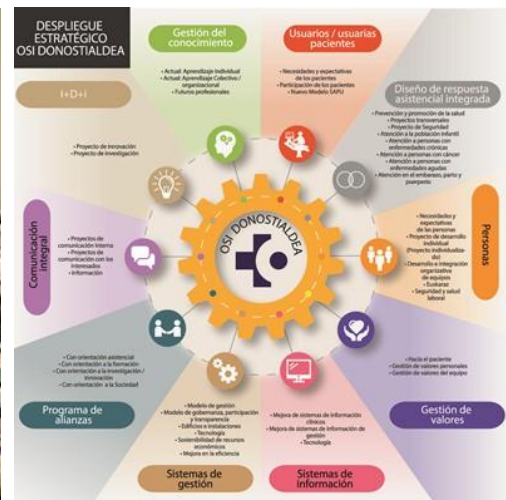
DESPLIEGUE ESTRATÉGICO OSI DONOSTIALDEA

Gestión del conocimiento

- Actual: Aprendizaje Individual
- Actual: Aprendizaje Colectivo / organizacional
- Futuros profesionales

Usuarios / usuarias pacientes

- Necesidades y expectativas de los pacientes
- Participación de los pacientes
- Nuevo Modelo (IAPU)

Diseño de respuesta asistencial integrada

- Prevención y promoción de la salud
- Proyectos transversales
- Proyecto de Seguridad
- Atención a la población Infantil
- Atención a personas con enfermedades crónicas
- Atención a personas con cáncer
- Atención a personas con enfermedades agudas
- Atención en el embarazo, parto y puerperio

I+D+i

- Proyecto de Innovación
- Proyecto de Investigación

Personas

- Necesidades y expectativas de las personas
- Proyecto de desarrollo individual (Proyecto individualizado)
- Desarrollo e integración organizativa de equipos
- Euskaraz
- Seguridad y salud laboral

Comunicación integral

- Proyectos de comunicación interna
- Proyectos de comunicación con los interesados
- Información

OSI DONOSTIALDEA

- Con orientación asistencial
- Con orientación a la formación
- Con orientación a la Investigación / Innovación
- Con orientación a la Sociedad

Programa de alianzas

- Hacia el paciente
- Gestión de valores personales
- Gestión de valores del equipo

Gestión de valores

- Modelo de gestión
- Modelo de gobernanza, participación y transparencia
- Edificios e instalaciones
- Tecnología
- Sostenibilidad de recursos económicos
- Mejora en la eficiencia

Sistemas de gestión

- Mejora de sistemas de información clínicos
- Mejora de sistemas de información de gestión
- Tecnología

Sistemas de información